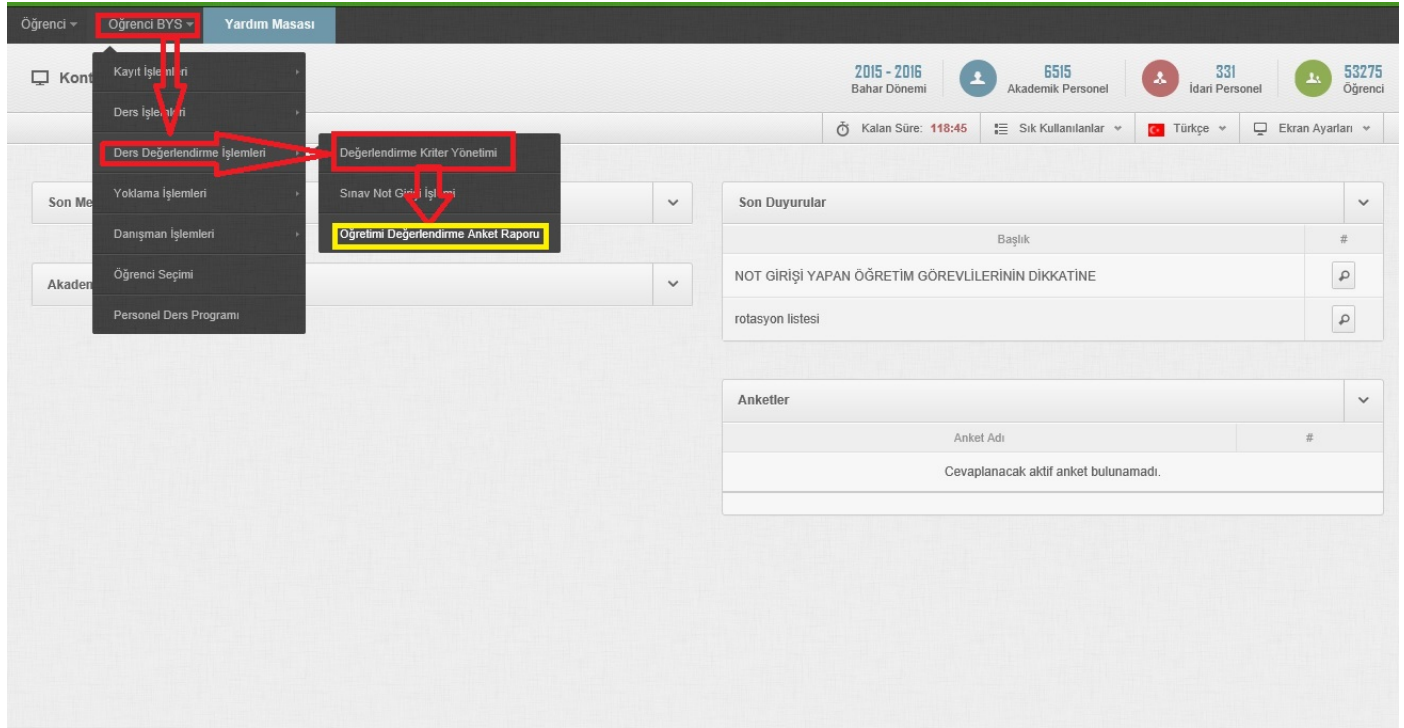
Öğrenci ▾ Öğrenci BYS ▾ Yardım Masası

Kont

Kayıt İşlemleri
Ders İşlemleri
Ders Değerlendirme İşlemleri
Yoklama İşlemleri
Danışman İşlemleri
Öğrenci Seçimi
Personel Ders Programı

Değerlendirme Kriter Yönetimi
Sınav Not Girişi İşlemi
Öğretimi Değerlendirme Anket Raporu

2015 - 2016 Bahar Dönemi
6515 Akademik Personel
331 İdari Personel
53275 Öğrenci

Kalan Süre: 118:45
Sık Kullanılanlar
Türkçe
Ekran Ayarları

Son Me

Akadem

Son Duyurular

| Başlık | # |
|---|---|
| NOT GİRİŞİ YAPAN ÖĞRETİM GÖREVLİLERİNİN DİKKATİNE | |
| rotasyon listesi | |

Anketler

| Anket Adı | # |
|---|---|
| Cevaplanacak aktif anket bulunamadı. | |